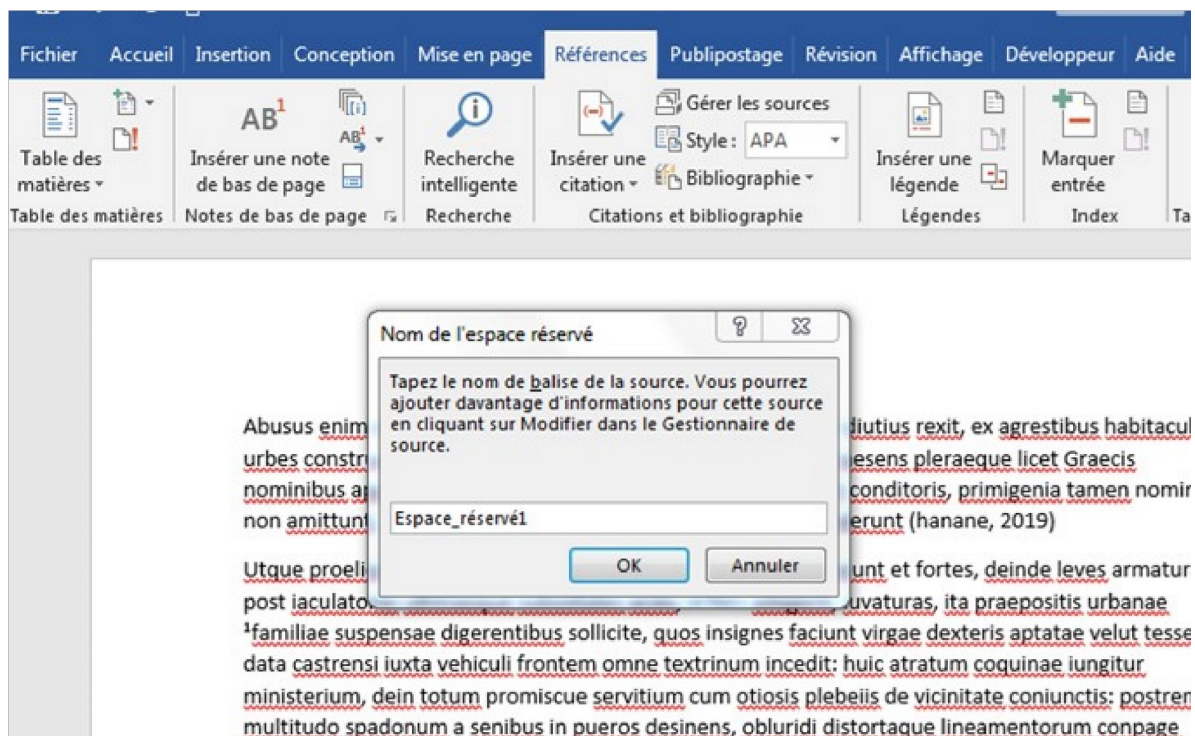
Fichier Accueil Insertion Conception Mise en page Références Publipostage Révision Affichage Développeur Aide

Table des matières
Insérer une note de bas de page
Recherche intelligente
Insérer une citation
Gérer les sources
Style : APA
Bibliographie
Insérer une légende
Marquer entrée

Table des matières Notes de bas de page Recherche Citations et bibliographie Légendes Index Ta

Nom de l'espace réservé

Tapez le nom de balise de la source. Vous pourrez ajouter davantage d'informations pour cette source en cliquant sur Modifier dans le Gestionnaire de source.

Espace_réservé1

OK Annuler

Abusus enim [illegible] diutius rexit, ex agrestibus habitacul urbes constr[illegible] esens pleraeque licet Graecis nominibus a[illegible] conditoris, primigenia tamen nomir non amittun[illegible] erunt (hanane, 2019)

Utque proeli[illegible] unt et fortes, deinde leves armatur post iaculato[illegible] uvaturas, ita praepositis urbanae ¹familiae suspensae digerentibus sollicite, quos insignes faciunt virgae dexteris aptatae velut tesse data castrensi iuxta vehiculi frontem omne textrinum incedit: huic atratum coquinae iungitur ministerium, dein totum promiscue servitium cum otiosis plebeiis de vicinitate coniunctis: postren multitudo spadonum a senibus in pueros desinens, obluridi distortaque lineamentorum conpage